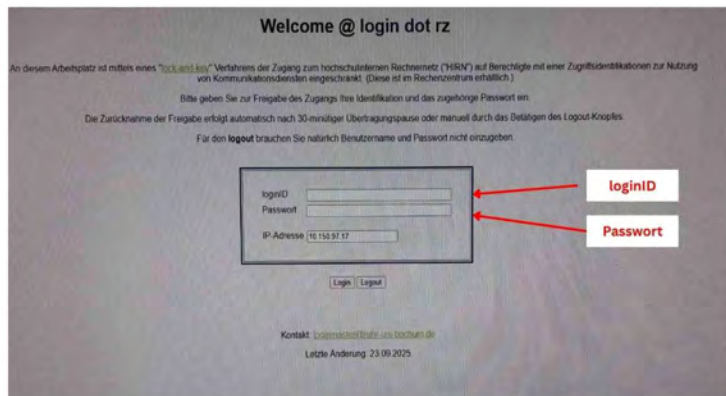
Welcome @ login dot rz

An diesem Arbeitsplatz ist mittels eines "lock-and-key" Verfahrens der Zugang zum hochschulinternen Rechnernetz ("HIRN") auf Berechtigte mit einer Zugriffsidentifikationen zur Nutzung von Kommunikationsdiensten eingeschränkt. (Diese ist im Rechenzentrum erhältlich.)

Bitte geben Sie zur Freigabe des Zugangs Ihre Identifikation und das zugehörige Passwort ein.

Die Zurücknahme der Freigabe erfolgt automatisch nach 30-minütiger Übertragungspause oder manuell durch das Betätigen des Logout-Knopfes.

Für den logout brauchen Sie natürlich Benutzername und Passwort nicht einzugeben.

loginID
Passwort

IP-Adresse 10.150.97.17

loginID

Passwort

Login Logout

Kontakt: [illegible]@ruhr-uni-bochum.de

Letzte Änderung: 23.09.2025